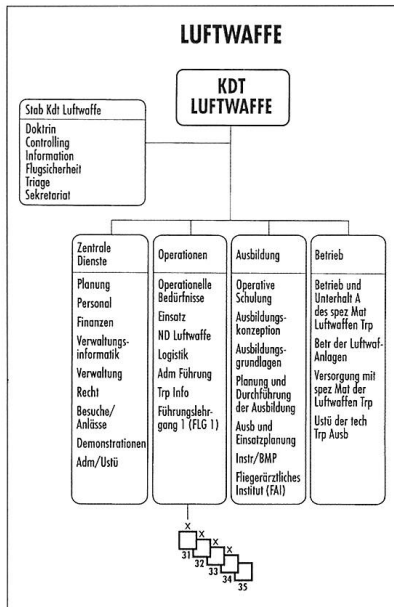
LUFTWAFFE

KDT LUFTWAFFE

Stab Kdt Luftwaffe

Doktrin
Controlling
Information
Flugsicherheit
Triage
Sekretariat

Zentrale Dienste

Planung
Personal
Finanzen
Verwaltungsinformatik
Verwaltung
Recht
Besuche/Anlässe
Demonstrationen
Adm/Ustü

Operationen

Operationelle Bedürfnisse
Einsatz
ND Luftwaffe
Logistik
Adm Führung
Trp Info
Führungslehrgang 1 (FLG 1)

Ausbildung

Operative Schulung
Ausbildungskonzeption
Ausbildungsgrundlagen
Planung und Durchführung der Ausbildung
Ausb und Einsatzplanung
Instr/BMP
Fliegerärztliches Institut (FAI)

Betrieb

Betrieb und Unterhalt A des spez Mat Luftwaffen Trp
Betr der Luftwaf-Anlagen
Versorgung mit spez Mat der Luftwaffen Trp
Ustü der tech Trp Ausb

X
31
X
32
X
33
X
34
35